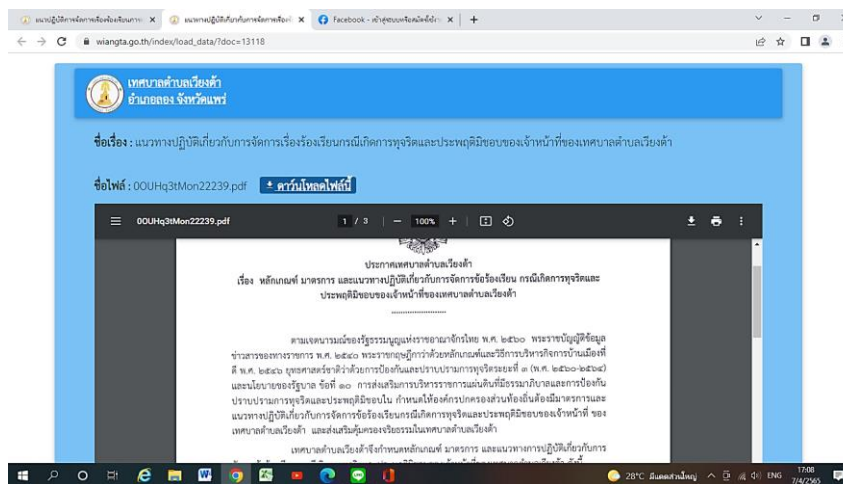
แนวปฏิบัติการจัดการเรื่องร้องเรียนการ ×
แนวทางปฏิบัติเกี่ยวกับการจัดการเรื่องร้ ×
Facebook - เข้าสู่ระบบหรือสมัครใช้งาน ×
+
wiangta.go.th/index/load_data/?doc=13118

เทศบาลตำบลเวียงต้า
อำเภอลอง จังหวัดแพร่

ชื่อเรื่อง : แนวทางปฏิบัติเกี่ยวกับการจัดการเรื่องร้องเรียนกรณีเกิดการทุจริตและประพฤติมิชอบของเจ้าหน้าที่ของเทศบาลตำบลเวียงต้า

ชื่อไฟล์ : 0OUHq3tMon22239.pdf
ดาวน์โหลดไฟล์นี้

0OUHq3tMon22239.pdf
1 / 3
100%

ประกาศเทศบาลตำบลเวียงต้า
เรื่อง หลักเกณฑ์ มาตรการ และแนวทางปฏิบัติเกี่ยวกับการจัดการข้อร้องเรียน กรณีเกิดการทุจริตและประพฤติมิชอบของเจ้าหน้าที่ของเทศบาลตำบลเวียงต้า
.......................

ตามเจตนารมณ์ของรัฐธรรมนูญแห่งราชอาณาจักรไทย พ.ศ. ๒๕๖๐ พระราชบัญญัติข้อมูลข่าวสารของทางราชการ พ.ศ. ๒๕๔๐ พระราชกฤษฎีกาว่าด้วยหลักเกณฑ์และวิธีการบริหารกิจการบ้านเมืองที่ดี พ.ศ. ๒๕๔๖ ยุทธศาสตร์ชาติว่าด้วยการป้องกันและปราบปรามการทุจริตระยะที่ ๓ (พ.ศ. ๒๕๖๐-๒๕๖๔) และนโยบายของรัฐบาล ข้อที่ ๑๐ การส่งเสริมการบริหารราชการแผ่นดินที่มีธรรมาภิบาลและการป้องกันปราบปรามการทุจริตและประพฤติมิชอบใน กำหนดให้องค์กรปกครองส่วนท้องถิ่นต้องมีมาตรการและแนวทางปฏิบัติเกี่ยวกับการจัดการข้อร้องเรียนกรณีเกิดการทุจริตและประพฤติมิชอบของเจ้าหน้าที่ ของเทศบาลตำบลเวียงต้า และส่งเสริมคุ้มครองจริยธรรมในเทศบาลตำบลเวียงต้า

เทศบาลตำบลเวียงต้าจึงกำหนดหลักเกณฑ์ มาตรการ และแนวทางการปฏิบัติเกี่ยวกับการ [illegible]

28°C มีแดดส่วนใหญ่ ENG 17:08 7/4/2565